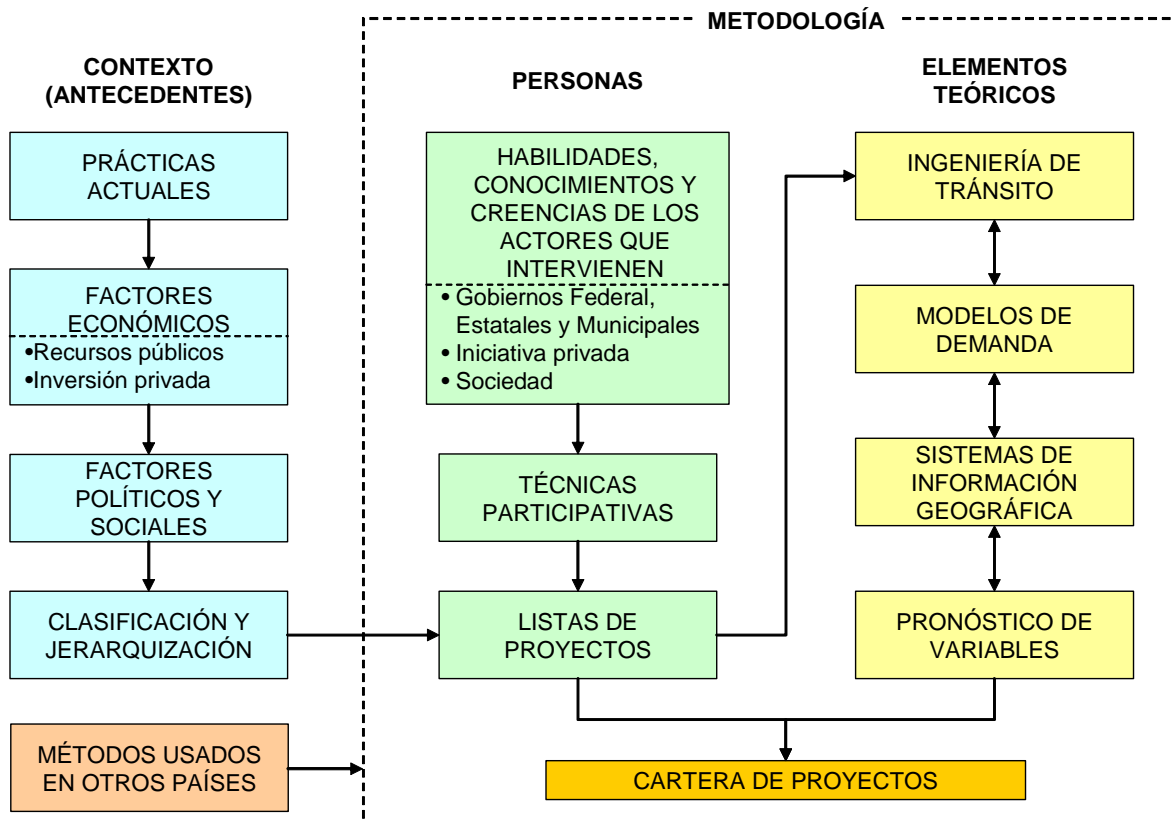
METODOLOGÍA

CONTEXTO (ANTECEDENTES)

PRÁCTICAS ACTUALES

FACTORES ECONÓMICOS
•Recursos públicos
•Inversión privada

FACTORES POLÍTICOS Y SOCIALES

CLASIFICACIÓN Y JERARQUIZACIÓN

MÉTODOS USADOS EN OTROS PAÍSES

PERSONAS

HABILIDADES, CONOCIMIENTOS Y CREENCIAS DE LOS ACTORES QUE INTERVIENEN
• Gobiernos Federal, Estatales y Municipales
• Iniciativa privada
• Sociedad

TÉCNICAS PARTICIPATIVAS

LISTAS DE PROYECTOS

ELEMENTOS TEÓRICOS

INGENIERÍA DE TRÁNSITO

MODELOS DE DEMANDA

SISTEMAS DE INFORMACIÓN GEOGRÁFICA

PRONÓSTICO DE VARIABLES

CARTERA DE PROYECTOS